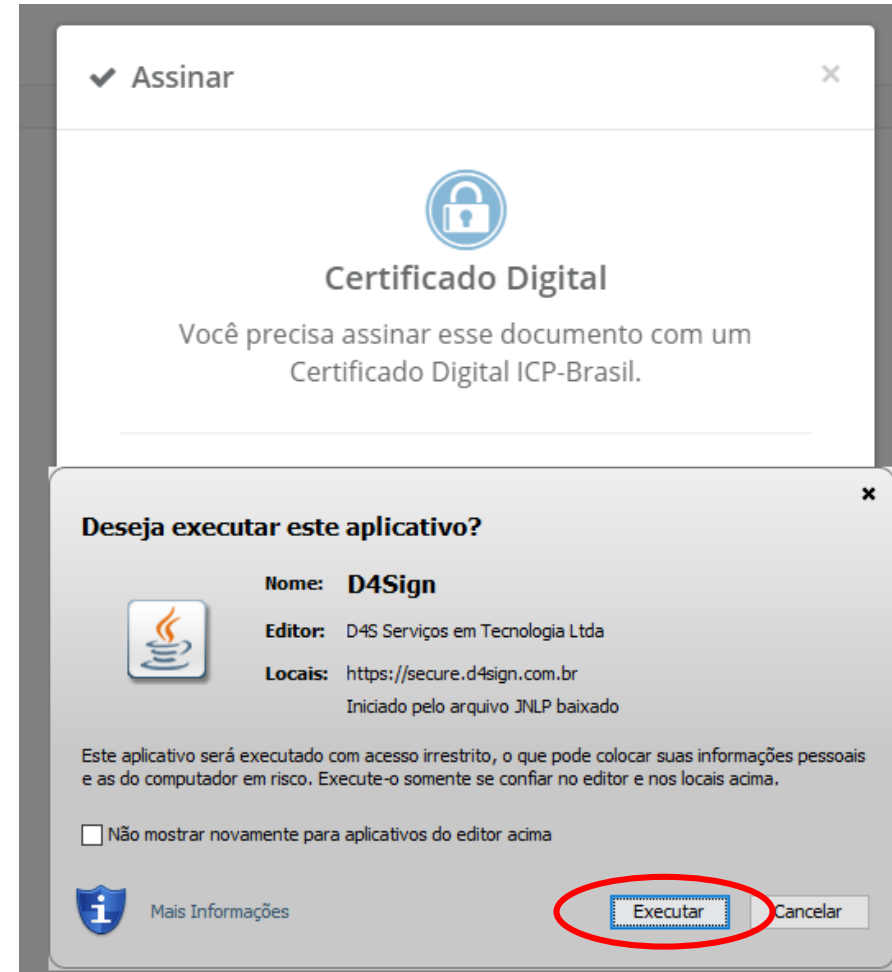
✔ Assinar ×

Certificado Digital

Você precisa assinar esse documento com um Certificado Digital ICP-Brasil.

×

Deseja executar este aplicativo?

Nome: D4Sign

Editor: D4S Serviços em Tecnologia Ltda

Locais: https://secure.d4sign.com.br

Iniciado pelo arquivo JNLP baixado

Este aplicativo será executado com acesso irrestrito, o que pode colocar suas informações pessoais e as do computador em risco. Execute-o somente se confiar no editor e nos locais acima.

Não mostrar novamente para aplicativos do editor acima

Mais Informações

Executar

Cancelar